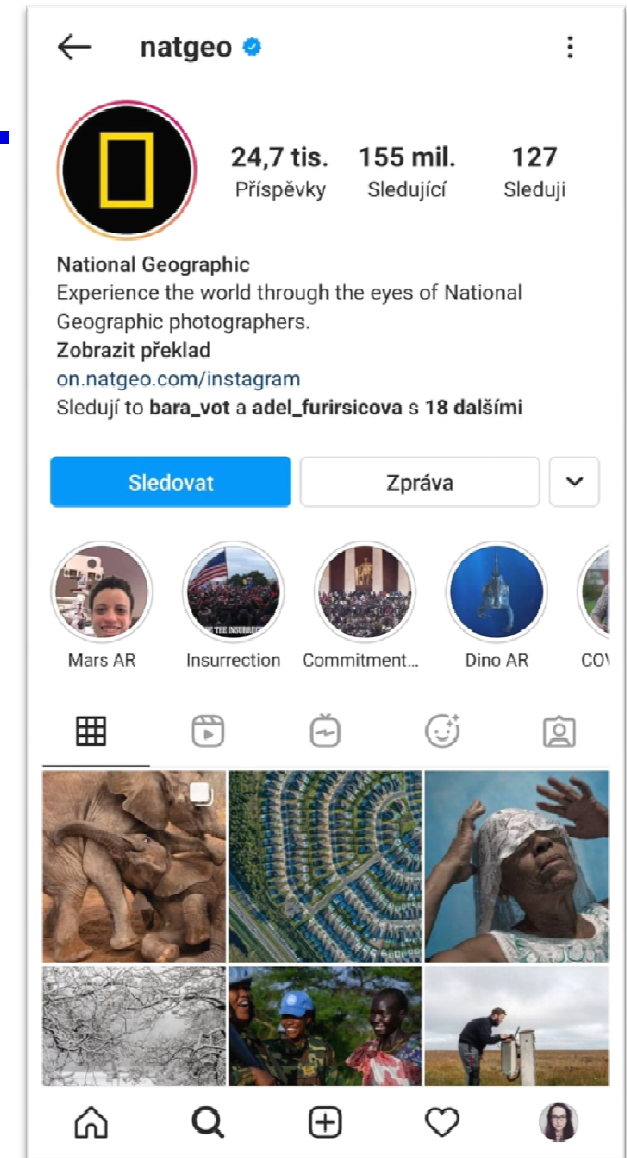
natgeo

24,7 tis.
Příspěvky

155 mil.
Sledující

127
Sleduji

National Geographic
Experience the world through the eyes of National Geographic photographers.
Zobrazit překlad
on.natgeo.com/instagram
Sledují to bara_vot a adel_furirsicova s 18 dalšími

Sledovat
Zpráva

Mars AR
Insurrection
Commitment...
Dino AR
COV